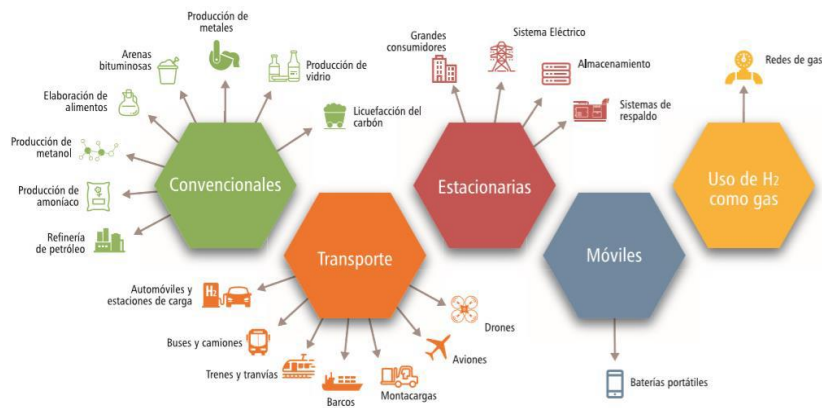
Producción de metales

Arenas bituminosas

Producción de vidrio

Elaboración de alimentos

Licuefacción del carbón

Producción de metanol

Producción de amoníaco

Refinería de petróleo

Convencionales

Grandes consumidores

Sistema Eléctrico

Almacenamiento

Sistemas de respaldo

Estacionarias

Redes de gas

Uso de $H_2$ como gas

Transporte

Automóviles y estaciones de carga

$H_2$

Buses y camiones

Trenes y tranvías

Barcos

Montacargas

Aviones

Drones

Móviles

Baterías portátiles